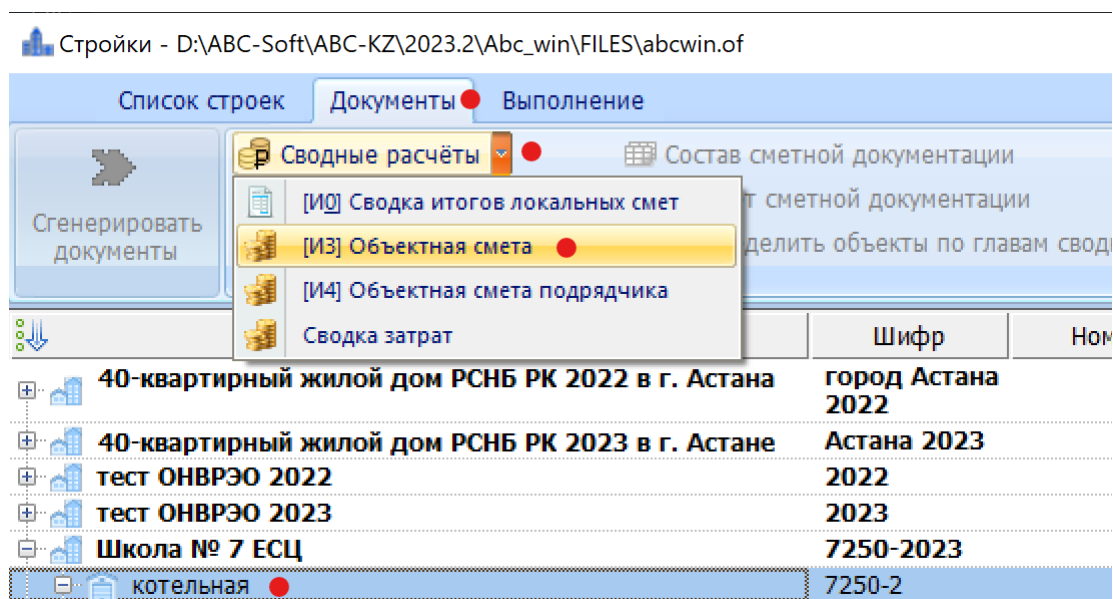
Стройки - D:\ABC-Soft\ABC-KZ\2023.2\Abc_win\FILES\abcwin.of

Список строек | Документы | Выполнение

Сгенерировать документы

Сводные расчёты

Состав сметной документации

[И0] Сводка итогов локальных смет

[И3] Объектная смета

[И4] Объектная смета подрядчика

Сводка затрат

т сметной документации

делить объекты по главам свод

| | Шифр | Ном |
|---|---|---|
| 40-квартирный жилой дом РСНБ РК 2022 в г. Астана | город Астана 2022 | |
| 40-квартирный жилой дом РСНБ РК 2023 в г. Астане | Астана 2023 | |
| тест ОНВРЭО 2022 | 2022 | |
| тест ОНВРЭО 2023 | 2023 | |
| Школа № 7 ЕСЦ | 7250-2023 | |
| котельная | 7250-2 | |